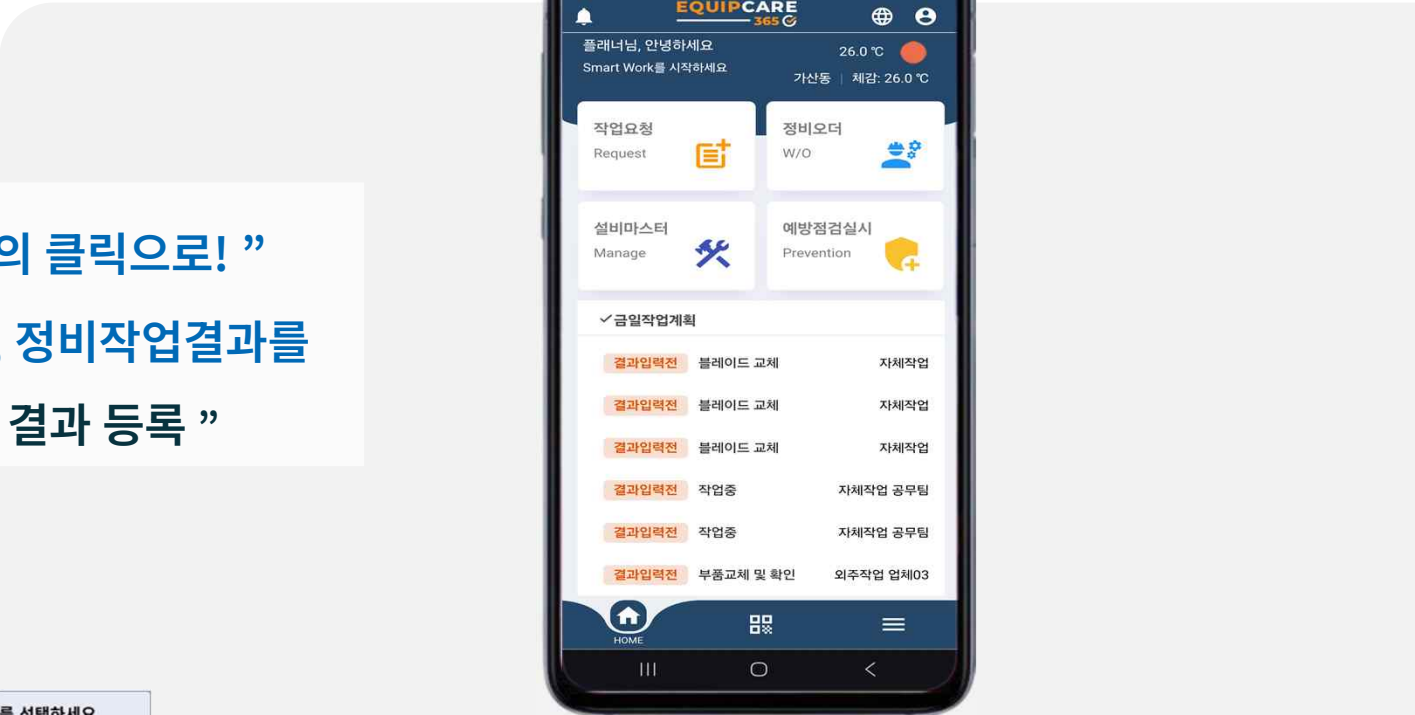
의 클릭으로! ”
정비작업결과를
결과 등록 ”

를 선택하세요

EQUIPCARE 365

플래너님, 안녕하세요
Smart Work를 시작하세요

26.0 ℃
가산동 | 체감: 26.0 ℃

작업요청
Request

정비오더
W/O

설비마스터
Manage

예방점검실시
Prevention

✓금일작업계획

| | | |
|---|---|---|
| 결과입력전 | 블레이드 교체 | 자체작업 |
| 결과입력전 | 블레이드 교체 | 자체작업 |
| 결과입력전 | 블레이드 교체 | 자체작업 |
| 결과입력전 | 작업중 | 자체작업 공무팀 |
| 결과입력전 | 작업중 | 자체작업 공무팀 |
| 결과입력전 | 부품교체 및 확인 | 외주작업 업체03 |

HOME